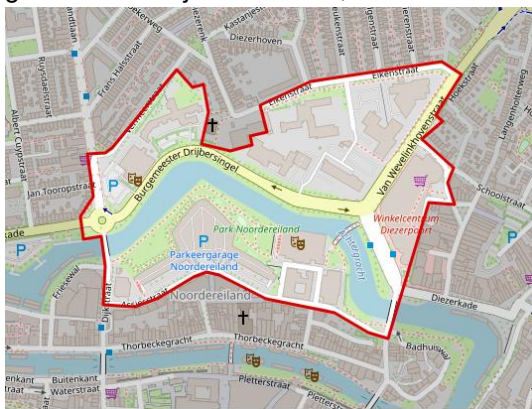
andhuis
Bekerweg
Kastanjestraat
Diezerhoven
Frans Halsstraat
Eikenstraat
Ruysdaelstraat
Albert Cuypstraat
Burgemeester Drijbersingel
Van Wevelinkhovenstraat
Hoekstraat
Langenholterweg
Jan Tooropstraat
Schoolstraat
Winkelcentrum Diezerpoort
kade
Park Noordereiland
Parkeergarage Noordereiland
Noordereiland
Friesewal
Dijkstraat
Diezerkade
Thorbeckegracht
Thorbeckegracht
Badhuiswal
Buitenkant
Waterstraat
Pletterstraat